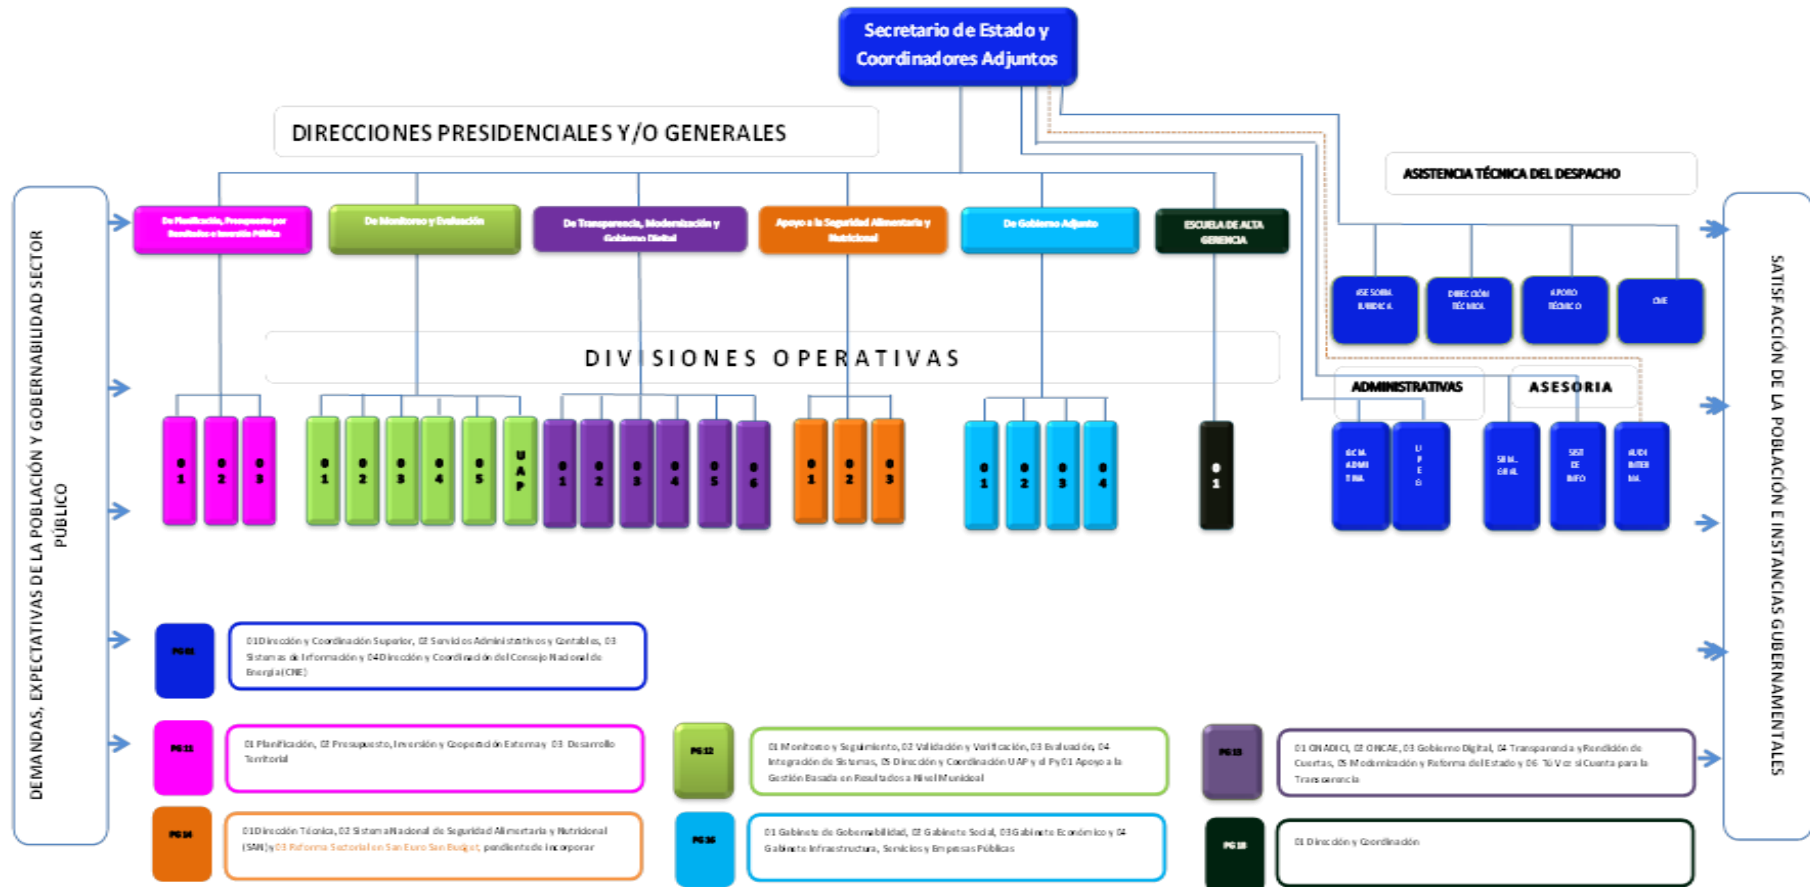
Secretario de Estado y Coordinadores Adjuntos

DIRECCIONES PRESIDENCIALES Y/O GENERALES

ASISTENCIA TÉCNICA DEL DESPACHO

DEMANDAS, EXPECTATIVAS DE LA POBLACIÓN Y GOBERNABILIDAD SECTOR PÚBLICO

De Planificación, Presupuesto por Resultados e Inversión Pública

De Monitoreo y Evaluación

De Transparencia, Modernización y Gobierno Digital

Apoyo a la Seguridad Alimentaria y Nutricional

De Gobierno Adjunto

ESCUELA DE ALTA GERENCIA

ASESORÍA JURÍDICA

DIRECCIÓN TÉCNICA

APOYO TÉCNICO

CNE

DIVISIONES OPERATIVAS

ADMINISTRATIVAS

ASESORIA

01 02 03

01 02 03 04 05 UAP

01 02 03 04 05 06

01 02 03

01 02 03 04

01

GCIA. ADMINISTRATIVA

UPEG

SRIA. GRAL.

SEST DE INFO

AUDI INTERNA

SATISFACCIÓN DE LA POBLACIÓN E INSTANCIAS GUBERNAMENTALES

PG 01

01 Dirección y Coordinación Superior, 02 Servicios Administrativos y Contables, 03 Sistemas de Información y 04 Dirección y Coordinación del Consejo Nacional de Energía (CNE)

PG 11

01 Planificación, 02 Presupuesto, Inversión y Cooperación Externa y 03 Desarrollo Territorial

PG 12

01 Monitoreo y Seguimiento, 02 Validación y Verificación, 03 Evaluación, 04 Integración de Sistemas, 05 Dirección y Coordinación UAP y el Py 01 Apoyo a la Gestión Basada en Resultados a Nivel Municipal

PG 13

01 ONADICI, 02 ONCAE, 03 Gobierno Digital, 04 Transparencia y Rendición de Cuentas, 05 Modernización y Reforma del Estado y 06 TÚ Vez si Cuenta para la Transparencia

PG 14

01 Dirección Técnica, 02 Sistema Nacional de Seguridad Alimentaria y Nutricional (SAN) y 03 Reforma Sectorial en San Euro San Budget, pendiente de incorporar

PG 16

01 Gabinete de Gobernabilidad, 02 Gabinete Social, 03 Gabinete Económico y 04 Gabinete Infraestructura, Servicios y Empresas Públicas

PG 18

01 Dirección y Coordinación